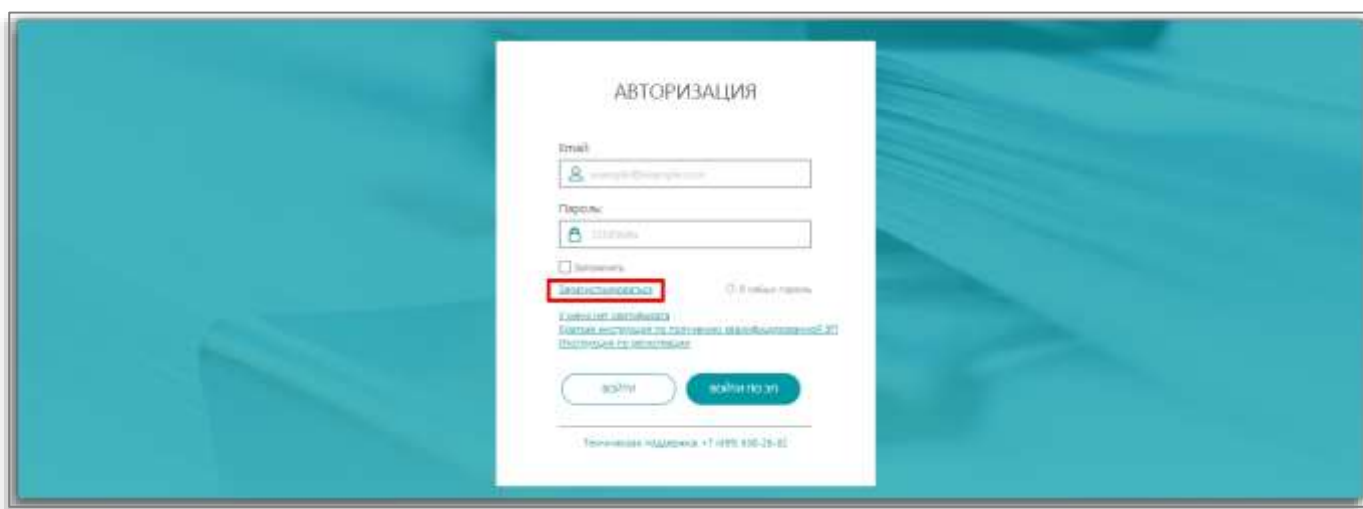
АВТОРИЗАЦИЯ

Email:

example@example.com

Пароль:

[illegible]

Запомнить

Зарегистрироваться

Я забыл пароль

У меня нет сертификата
Краткая инструкция по получению квалифицированной ЭП
Инструкция по регистрации

войти

войти по ЭП

Техническая поддержка: +7 (495) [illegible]